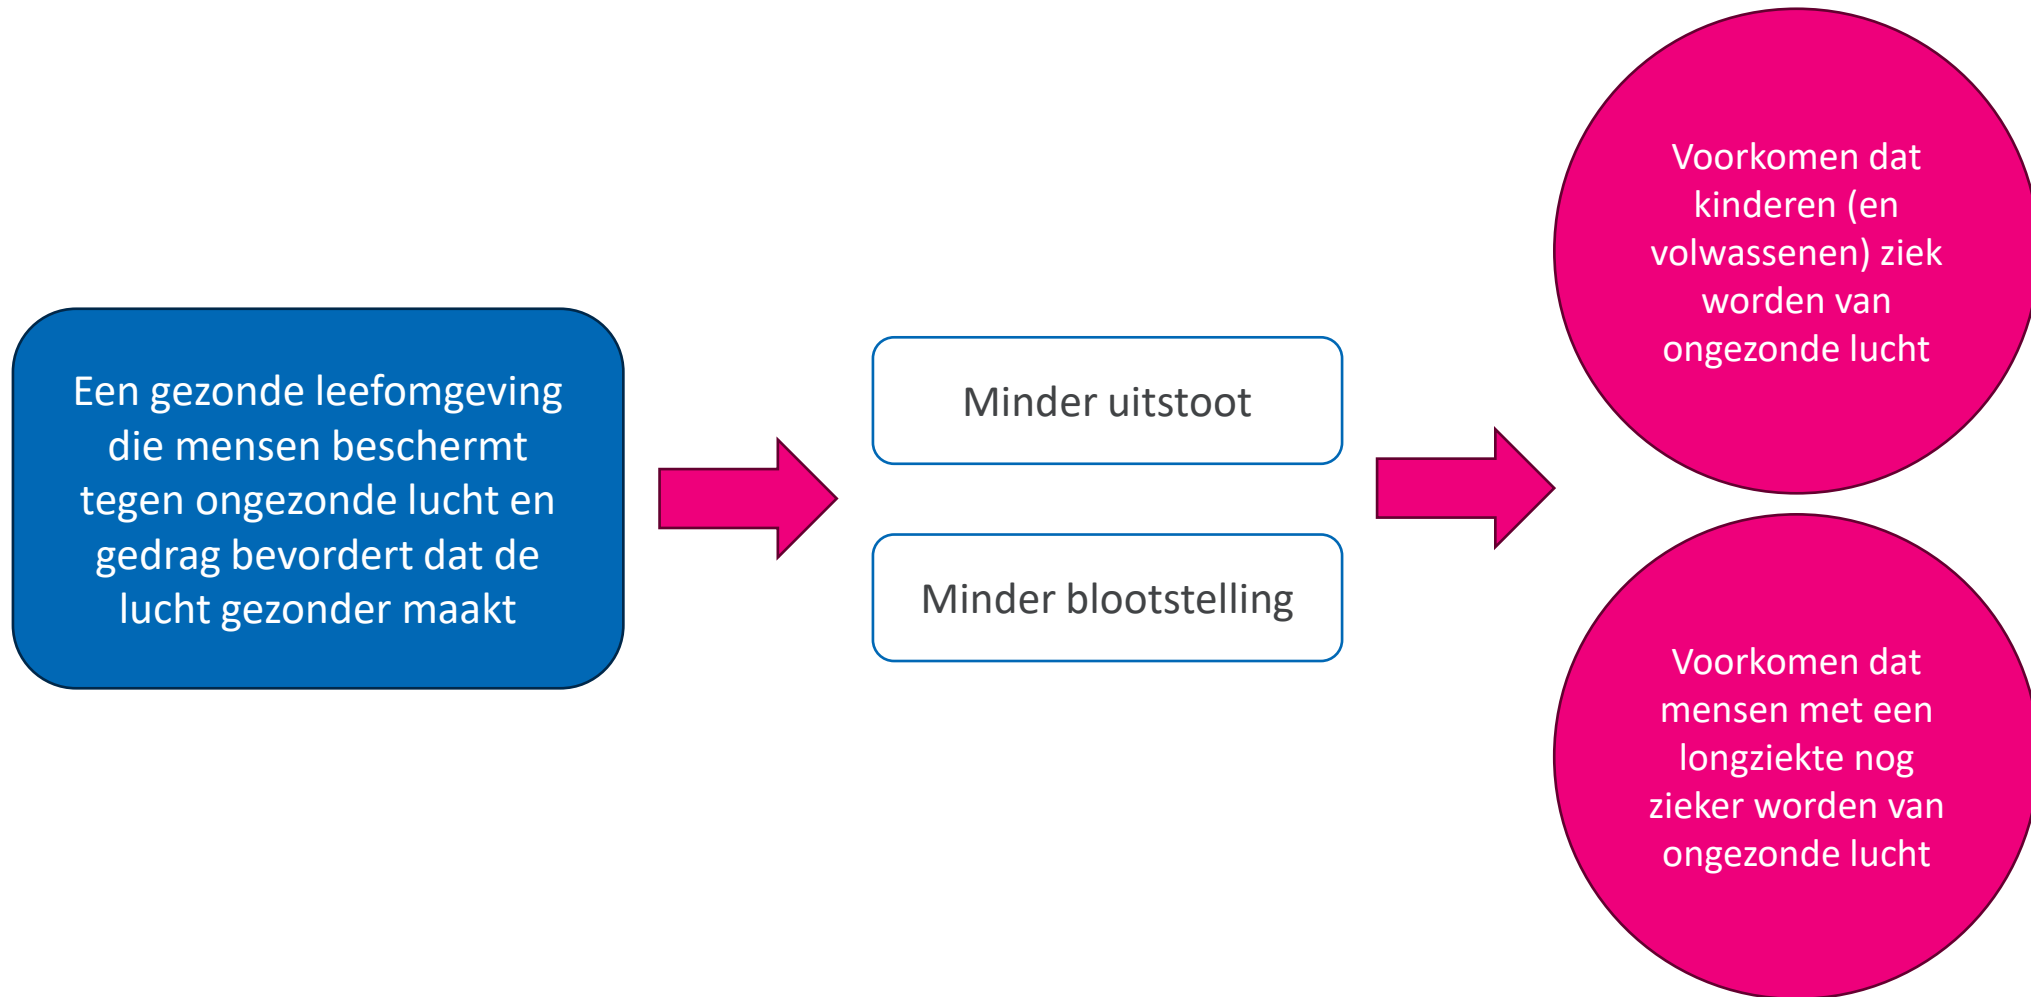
Een gezonde leefomgeving die mensen beschermt tegen ongezonde lucht en gedrag bevordert dat de lucht gezonder maakt

Minder uitstoot

Minder blootstelling

Voorkomen dat kinderen (en volwassenen) ziek worden van ongezonde lucht

Voorkomen dat mensen met een longziekte nog zieker worden van ongezonde lucht